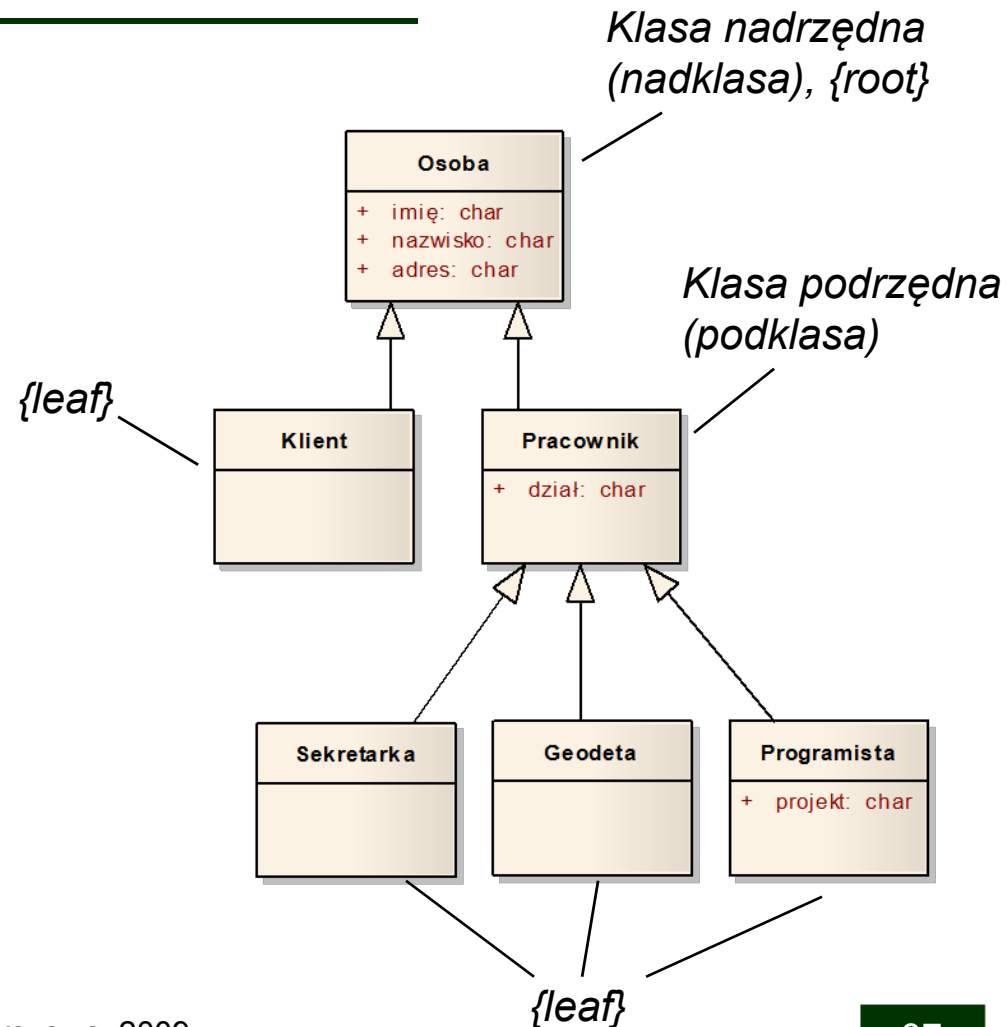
Klasa nadrzędna (nadklasa), {root}

Osoba

+ imię: char
+ nazwisko: char
+ adres: char

Klasa podrzędna (podklasa)

{leaf}

Klient

Pracownik

+ dział: char

Sekretarka

Geodeta

Programista

+ projekt: char

{leaf}

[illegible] 2009

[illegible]